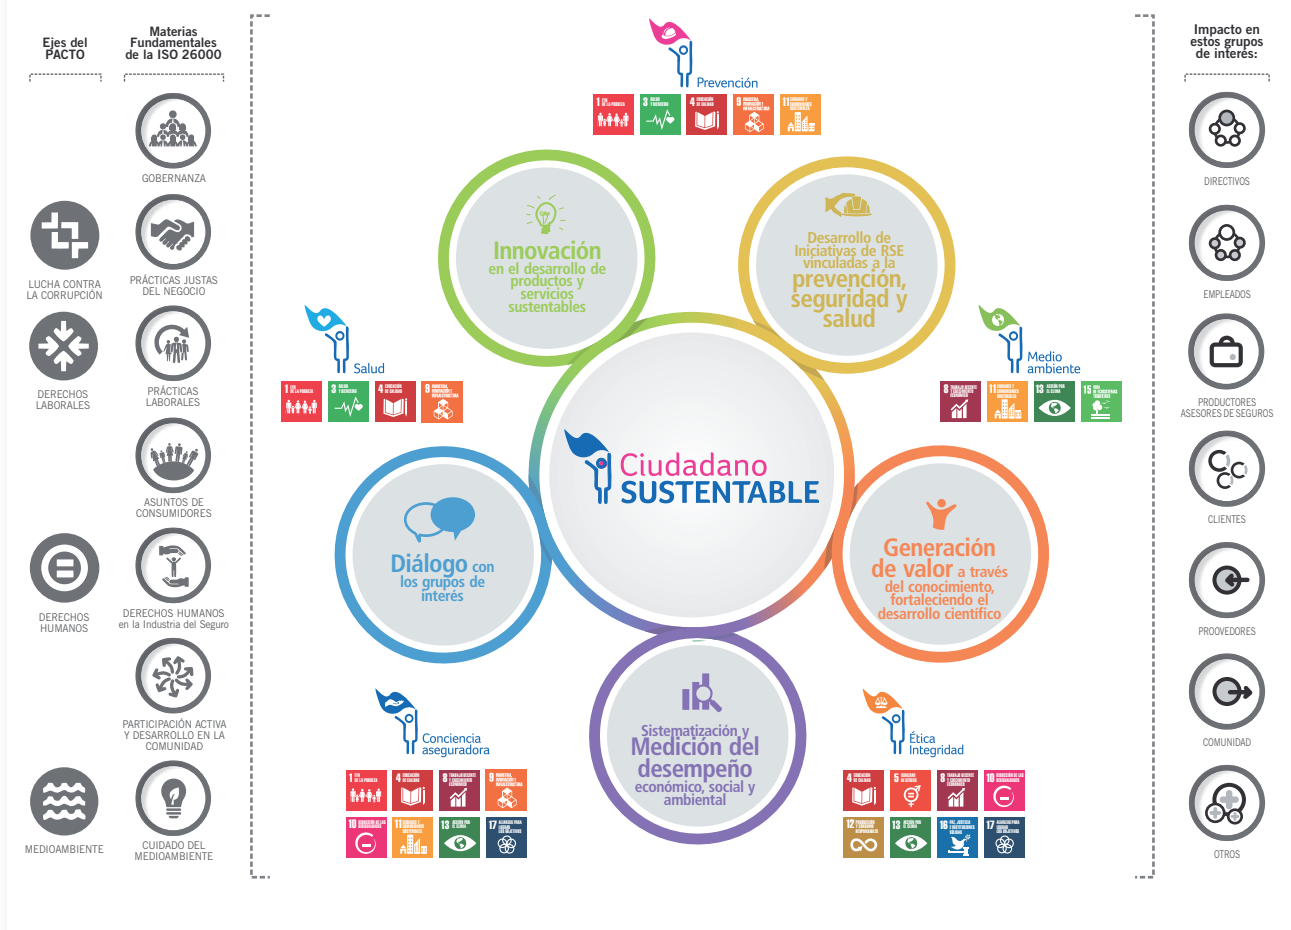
Ejes del PACTO

Materias Fundamentales de la ISO 26000

GOBERNANZA

LUCHA CONTRA LA CORRUPCIÓN

PRÁCTICAS JUSTAS DEL NEGOCIO

DERECHOS LABORALES

PRÁCTICAS LABORALES

ASUNTOS DE CONSUMIDORES

DERECHOS HUMANOS

DERECHOS HUMANOS en la Industria del Seguro

PARTICIPACIÓN ACTIVA Y DESARROLLO EN LA COMUNIDAD

MEDIOAMBIENTE

CUIDADO DEL MEDIOAMBIENTE

Prevención

1 3 4 9 11

Innovación en el desarrollo de productos y servicios sustentables

Desarrollo de Iniciativas de RSE vinculadas a la prevención, seguridad y salud

Salud

1 3 4 9

Medio ambiente

8 11 13 15

Ciudadano SUSTENTABLE

Diálogo con los grupos de interés

Generación de valor a través del conocimiento, fortaleciendo el desarrollo científico

Conciencia aseguradora

1 4 8 9
10 11 13 17

Sistematización y Medición del desempeño económico, social y ambiental

Ética Integridad

4 5 8 10
12 13 16 17

Impacto en estos grupos de interés:

DIRECTIVOS

EMPLEADOS

PRODUCTORES ASESORES DE SEGUROS

CLIENTES

PROOVEDORES

COMUNIDAD

OTROS